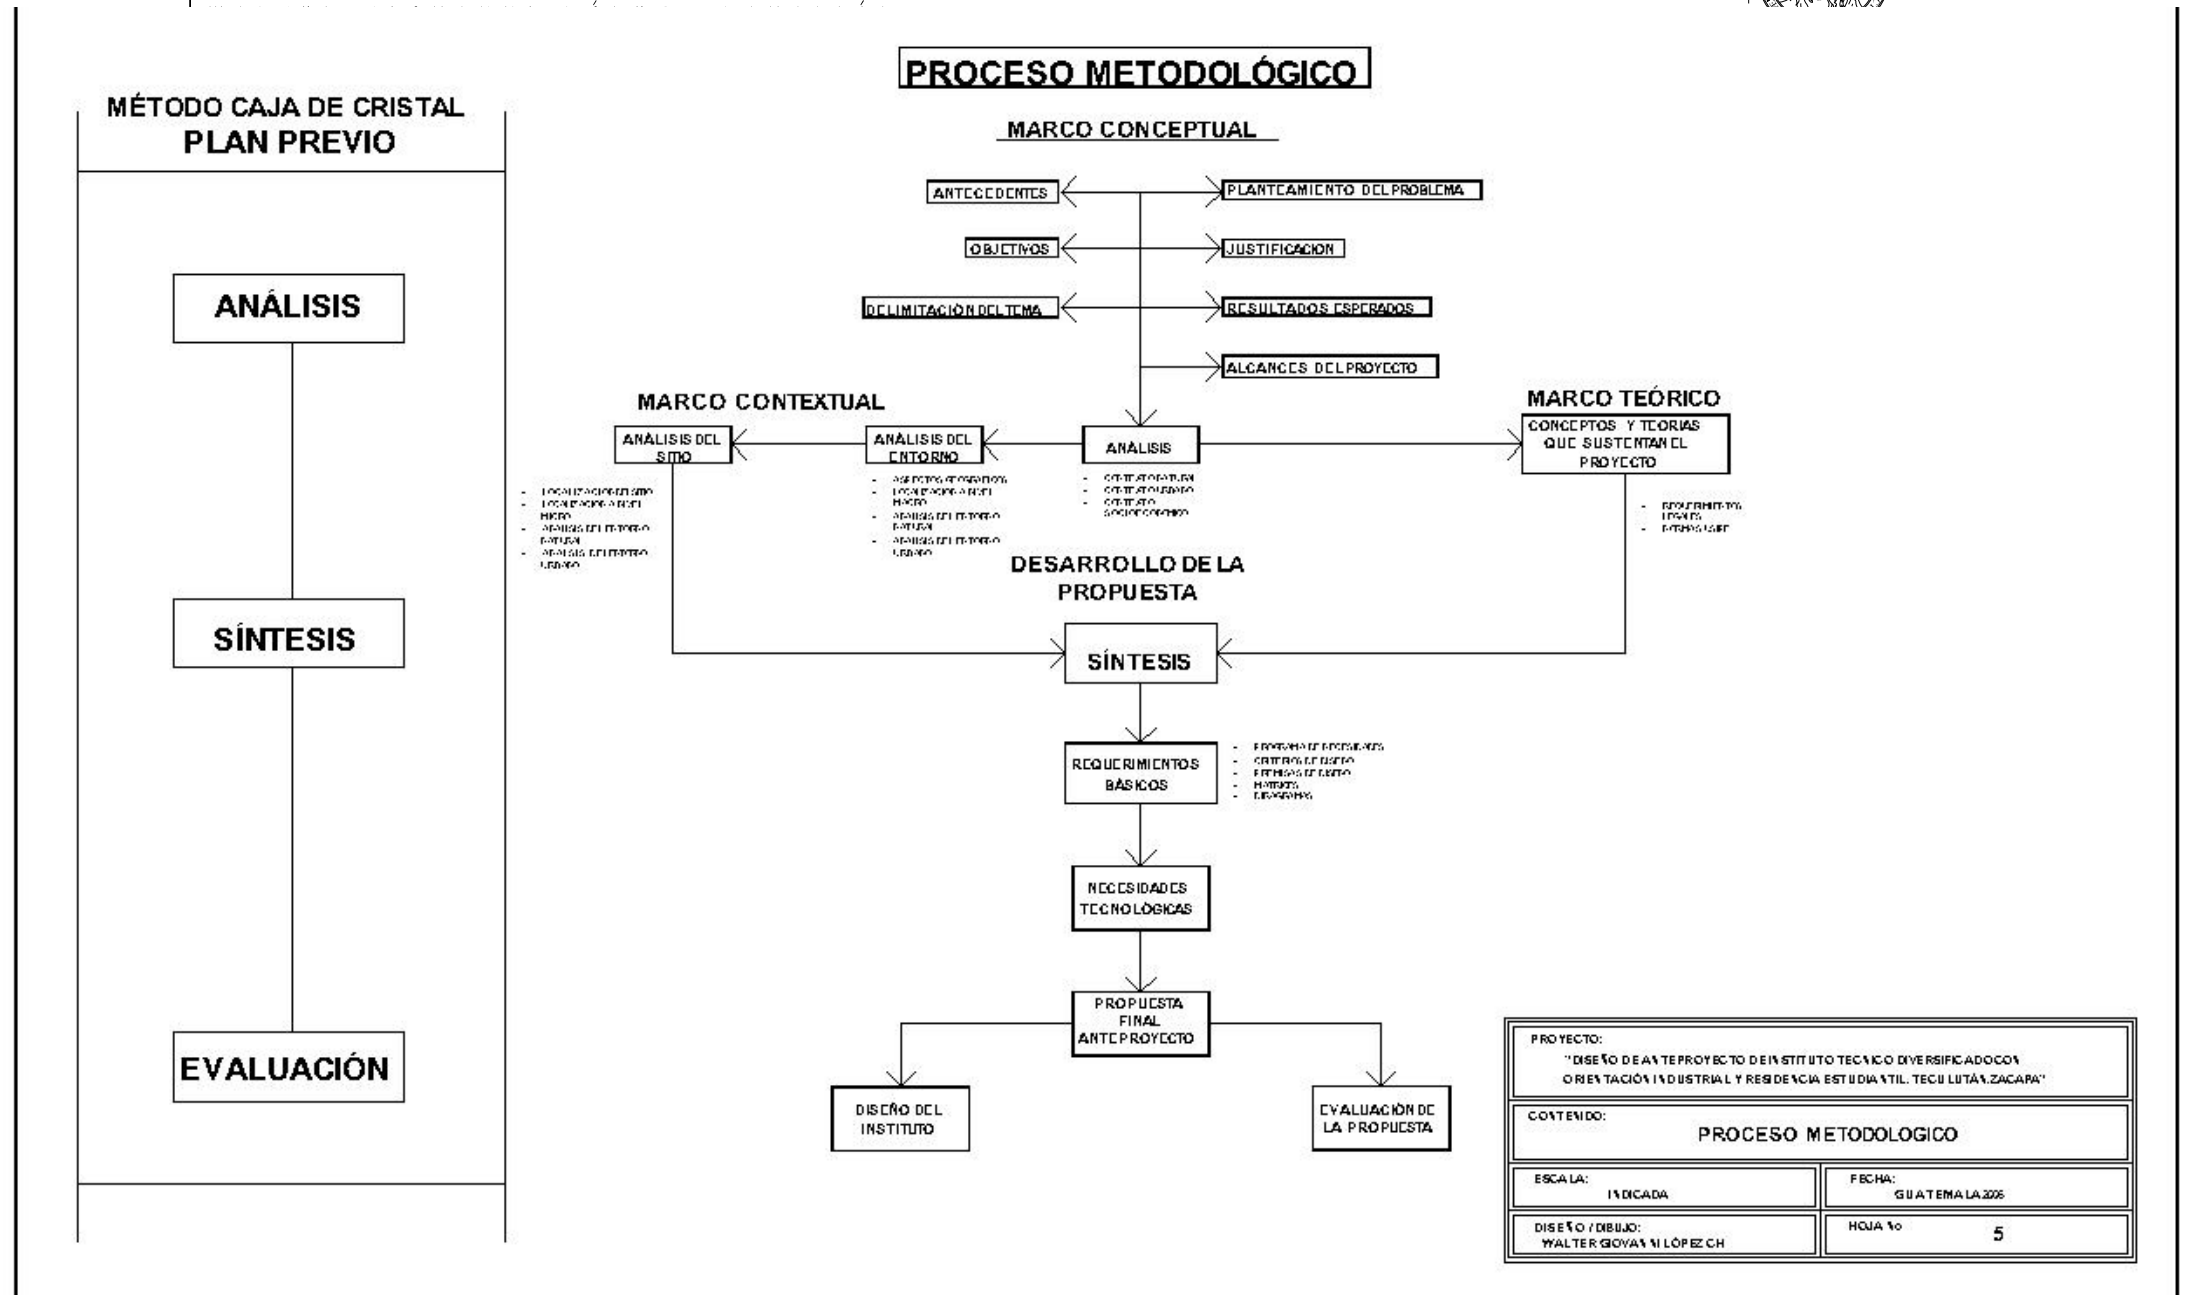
PROCESO METODOLÓGICO

MÉTODO CAJA DE CRISTAL
PLAN PREVIO

ANÁLISIS

SÍNTESIS

EVALUACIÓN

MARCO CONCEPTUAL

ANTECEDENTES

PLANTEAMIENTO DEL PROBLEMA

OBJETIVOS

JUSTIFICACION

DELIMITACIÓN DEL TEMA

RESULTADOS ESPERADOS

ALCANCES DEL PROYECTO

MARCO CONTEXTUAL

ANÁLISIS DEL SITIO

- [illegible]
- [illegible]
- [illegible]
- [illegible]

ANÁLISIS DEL ENTORNO

- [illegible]
- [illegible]
- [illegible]
- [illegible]

ANÁLISIS

- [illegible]
- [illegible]
- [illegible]

MARCO TEÓRICO

CONCEPTOS Y TEORIAS QUE SUSTENTAN EL PROYECTO

- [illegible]
- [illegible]

DESARROLLO DE LA PROPUESTA

SÍNTESIS

REQUERIMIENTOS BÁSICOS

- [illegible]
- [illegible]
- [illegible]
- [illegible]
- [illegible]

NECESIDADES TECNOLÓGICAS

PROPUESTA FINAL ANTEPROYECTO

DISEÑO DEL INSTITUTO

EVALUACIÓN DE LA PROPUESTA

PROYECTO:
"DISEÑO DE ANTEPROYECTO DE INSTITUTO TECNICO DIVERSIFICADO CON ORIENTACIÓN INDUSTRIAL Y RESIDENCIA ESTUDIANTIL. TECULUTÁN, ZACAPA"

CONTENIDO:
PROCESO METODOLOGICO

ESCALA:
INDICADA

FECHA:
GUATEMALA 2006

DISEÑO / DIBUJO:
WALTER GIOVANNI LÓPEZ CH

HOJA No
5